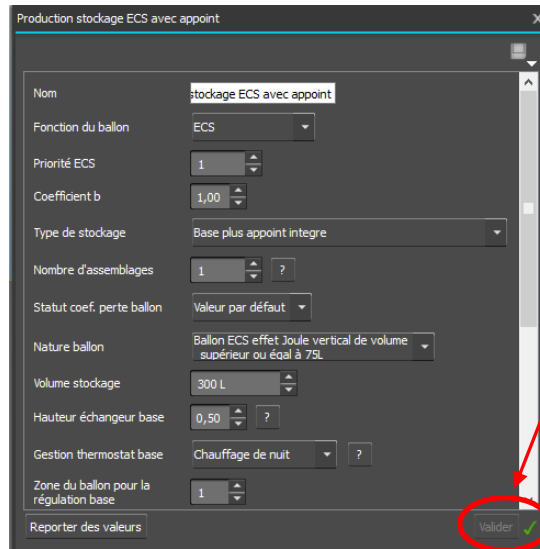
Production stockage ECS avec appoint

| | |
|---|---|
| Nom | stockage ECS avec appoint |
| Fonction du ballon | ECS |
| Priorité ECS | 1 |
| Coefficient b | 1,00 |
| Type de stockage | Base plus appoint integre |
| Nombre d'assemblages | 1 ? |
| Statut coef. perte ballon | Valeur par défaut |
| Nature ballon | Ballon ECS effet Joule vertical de volume supérieur ou égal à 75L |
| Volume stockage | 300 L |
| Hauteur échangeur base | 0,50 ? |
| Gestion thermostat base | Chauffage de nuit ? |
| Zone du ballon pour la régulation base | 1 |

Reporter des valeurs

Valider